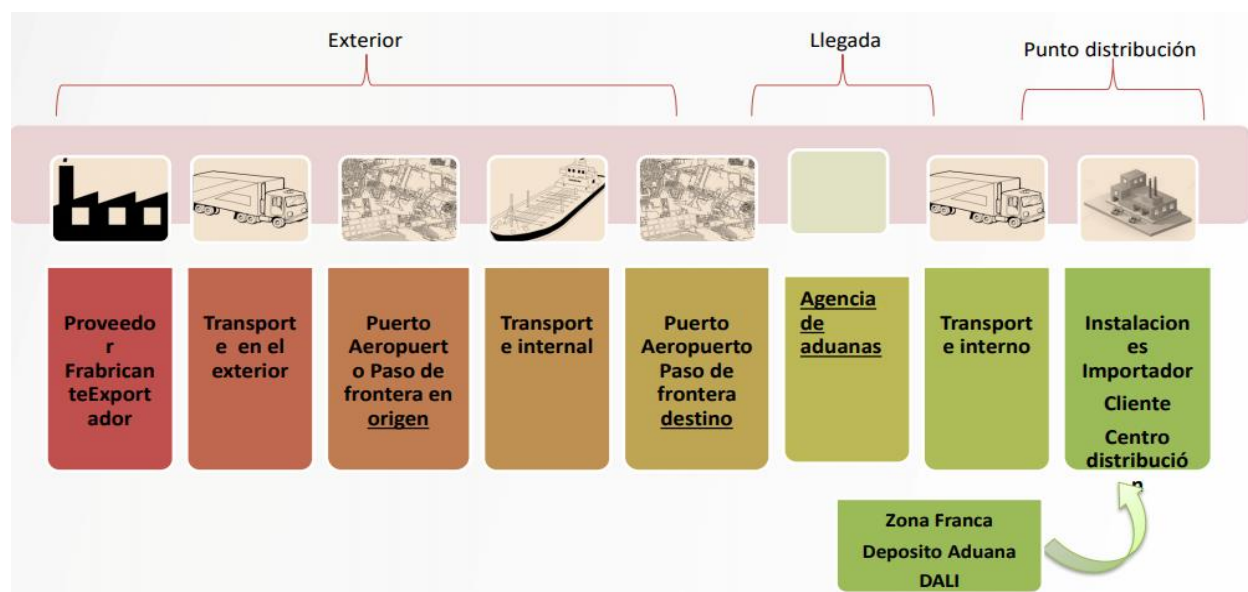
Exterior

Llegada

Punto distribución

Proveedor FrabricanteExportador

Transporte en el exterior

Puerto Aeropuerto o Paso de frontera en origen

Transporte internal

Puerto Aeropuerto Paso de frontera destino

Agencia de aduanas

Transporte interno

Instalaciones Importador
Cliente
Centro distribución

Zona Franca
Deposito Aduana
DALI